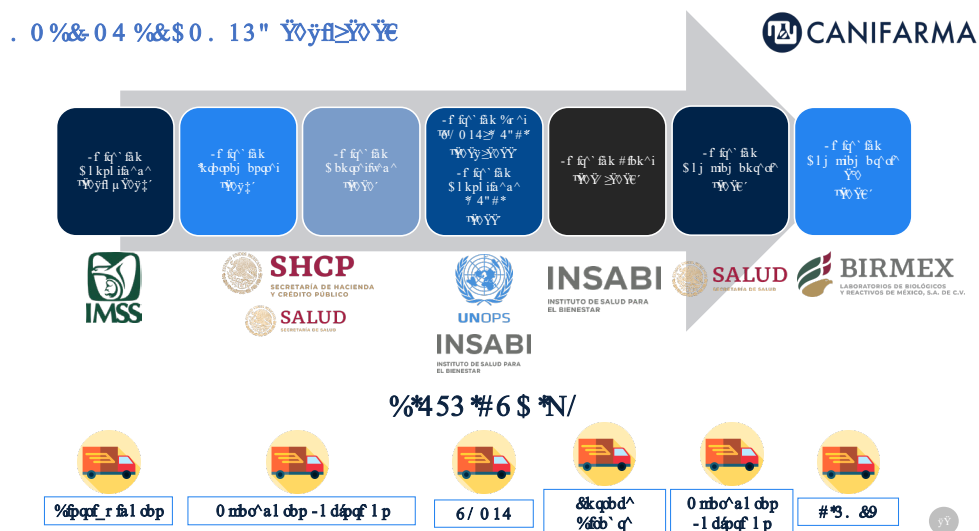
. 0%&-04 %&$0. 13" Ÿ0ÿfl≥Ÿ0Ÿ€

CANIFARMA

-f fq^`fa k $1kpl ifa^a^ ™Ÿ0ÿfl µŸ0ÿ‡´

-f fq^`fa k *kqbpbj bpqp^i ™Ÿ0ÿ‡´

-f fq^`fa k $bkqp^ifw^a^ ™Ÿ0Ÿ0´

-f fq^`fa k %r^i ™Ÿ/ 014≥*4"#* ™Ÿ0Ÿÿ≥Ÿ0ŸŸ -f fq^`fa k $1kpl ifa^a^ *4"#* ™Ÿ0ŸŸ´

-f fq^`fa k #fbk^i ™Ÿ0Ÿ ≥Ÿ0Ÿ€´

-f fq^`fa k $1j mbj bkq^of^ ™Ÿ0Ÿ€´

-f fq^`fa k $1j mbj bq^of^ Ÿ0 ™Ÿ0Ÿ€´

IMSS

SHCP
SECRETARÍA DE HACIENDA Y CRÉDITO PÚBLICO

SALUD
SECRETARÍA DE SALUD

UNOPS

INSABI
INSTITUTO DE SALUD PARA EL BIENESTAR

INSABI
INSTITUTO DE SALUD PARA EL BIENESTAR

SALUD
SECRETARÍA DE SALUD

BIRMEX
LABORATORIOS DE BIOLÓGICOS Y REACTIVOS DE MÉXICO, S.A. DE C.V.

%*453 *#6$ *N/

%fpqof_r fal obp

0 mbo^al obp -l dfpqf l p

6/ 014

&kqobd^ %fob`q^

0 mbo^al obp -l dfpqf l p

#*3. &9

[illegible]